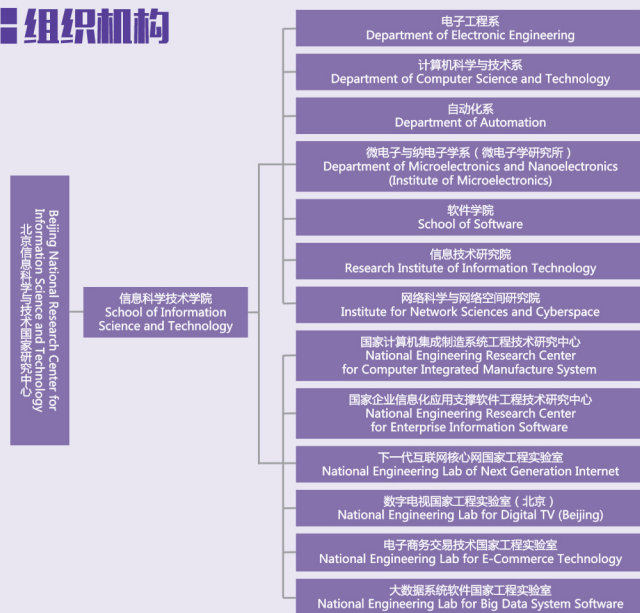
组织机构

Beijing National Research Center for Information Science and Technology
北京信息科学与技术国家研究中心

信息科学技术学院
School of Information Science and Technology

电子工程系
Department of Electronic Engineering

计算机科学与技术系
Department of Computer Science and Technology

自动化系
Department of Automation

微电子与纳电子学系（微电子学研究所）
Department of Microelectronics and Nanoelectronics (Institute of Microelectronics)

软件学院
School of Software

信息技术研究院
Research Institute of Information Technology

网络科学与网络空间研究院
Institute for Network Sciences and Cyberspace

国家计算机集成制造系统工程技术研究中心
National Engineering Research Center for Computer Integrated Manufacture System

国家企业信息化应用支撑软件工程技术研究中心
National Engineering Research Center for Enterprise Information Software

下一代互联网核心网国家工程实验室
National Engineering Lab of Next Generation Internet

数字电视国家工程实验室（北京）
National Engineering Lab for Digital TV (Beijing)

电子商务交易技术国家工程实验室
National Engineering Lab for E-Commerce Technology

大数据系统软件国家工程实验室
National Engineering Lab for Big Data System Software